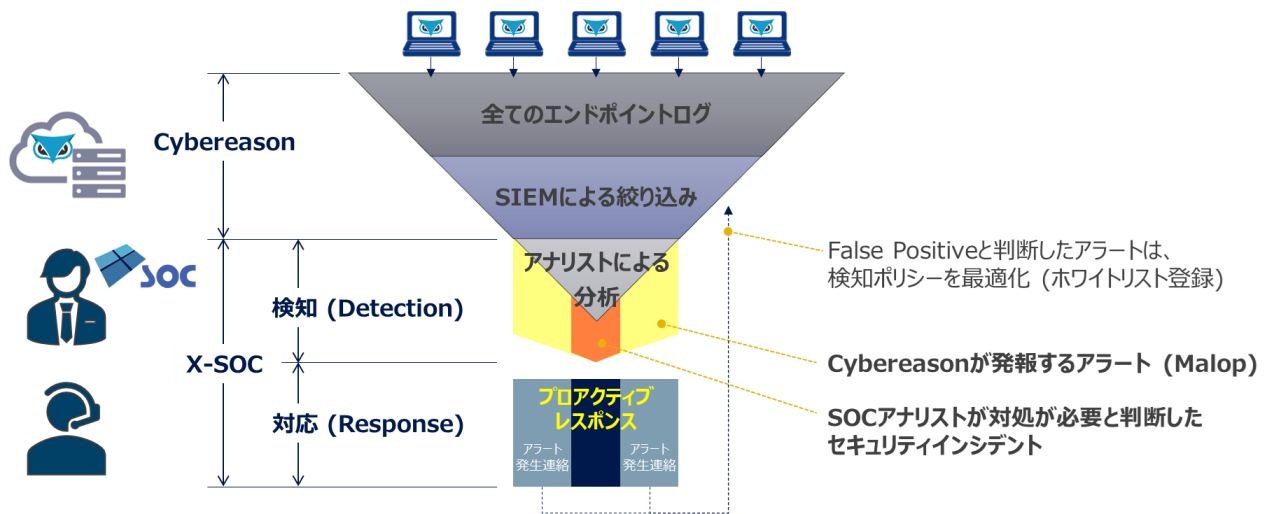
全てのエンドポイントログ

SIEMによる絞り込み

アナリストによる分析

プロアクティブレスポンス

アラート発生連絡

アラート発生連絡

SOC

Cybereason

検知 (Detection)

X-SOC

対応 (Response)

False Positiveと判断したアラートは、検知ポリシーを最適化（ホワイトリスト登録）

Cybereasonが発報するアラート（Malop）

SOCアナリストが対処が必要と判断したセキュリティインシデント